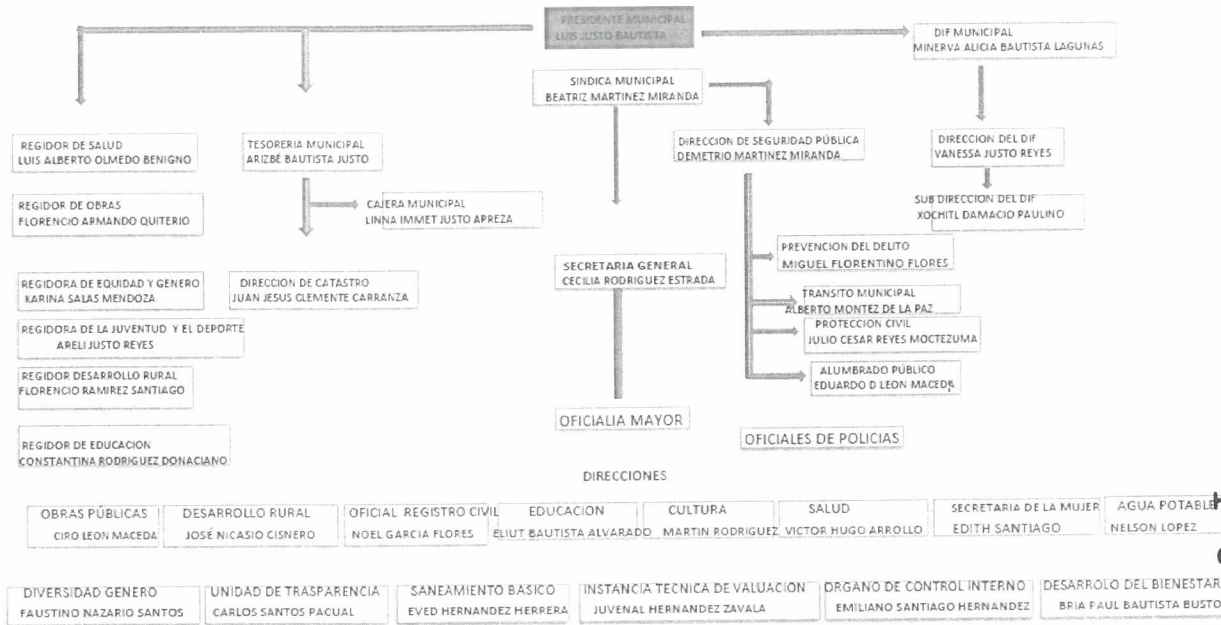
PRESIDENTE MUNICIPAL
LUIS JUSTO BAUTISTA

DIF MUNICIPAL
MINERVA ALICIA BAUTISTA LAGUNAS

SINDICA MUNICIPAL
BEATRIZ MARTINEZ MIRANDA

REGIDOR DE SALUD
LUIS ALBERTO OLMEDO BENIGNO

TESORERIA MUNICIPAL
ARIZBÉ BAUTISTA JUSTO

DIRECCION DE SEGURIDAD PÚBLICA
DEMETRIO MARTINEZ MIRANDA

DIRECCION DEL DIF
VANESSA JUSTO REYES

REGIDOR DE OBRAS
FLORENCIO ARMANDO QUITERIO

CAJERA MUNICIPAL
LINNA IMMET JUSTO APREZA

SUB DIRECCION DEL DIF
XOCHITL DAMACIO PAULINO

PREVENCION DEL DELITO
MIGUEL FLORENTINO FLORES

REGIDORA DE EQUIDAD Y GENERO
KARINA SALAS MENDOZA

DIRECCION DE CATASTRO
JUAN JESUS CLEMENTE CARRANZA

SECRETARIA GENERAL
CECILIA RODRIGUEZ ESTRADA

TRANSITO MUNICIPAL
ALBERTO MONTEZ DE LA PAZ

PROTECCION CIVIL
JULIO CESAR REYES MOCTEZUMA

REGIDORA DE LA JUVENTUD Y EL DEPORTE
ARELI JUSTO REYES

REGIDOR DESARROLLO RURAL
FLORENCIO RAMIREZ SANTIAGO

ALUMBRADO PÚBLICO
EDUARDO D LEON MACEDA

OFICIALIA MAYOR

REGIDOR DE EDUCACION
CONSTANTINA RODRIGUEZ DONACIANO

OFICIALES DE POLICIAS

DIRECCIONES

OBRAS PÚBLICAS
CIRO LEON MACEDA

DESARROLLO RURAL
JOSÉ NICASIO CISNERO

OFICIAL REGISTRO CIVIL
NOEL GARCIA FLORES

EDUCACION
ELIUT BAUTISTA ALVARADO

CULTURA
MARTIN RODRIGUEZ

SALUD
VICTOR HUGO ARROLLO

SECRETARIA DE LA MUJER
EDITH SANTIAGO

AGUA POTABLE
NELSON LOPEZ

DIVERSIDAD GENERO
FAUSTINO NAZARIO SANTOS

UNIDAD DE TRASPARENCIA
CARLOS SANTOS PACUAL

SANEAMIENTO BASICO
EVED HERNANDEZ HERRERA

INSTANCIA TECNICA DE VALUACION
JUVENAL HERNANDEZ ZAVALA

ORGANO DE CONTROL INTERNO
EMILIANO SANTIAGO HERNANDEZ

DESARROLO DEL BIENESTAR
BRIA FAUL BAUTISTA BUSTO